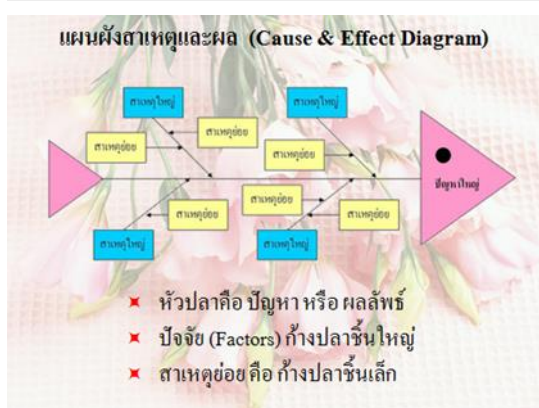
แผนผังสาเหตุและผล (Cause & Effect Diagram)

สาเหตุใหญ่

สาเหตุใหญ่

สาเหตุย่อย

สาเหตุย่อย

สาเหตุย่อย

สาเหตุย่อย

ปัญหาใหญ่

สาเหตุย่อย

สาเหตุย่อย

สาเหตุใหญ่

สาเหตุใหญ่

หัวปลาคือ ปัญหา หรือ ผลลัพธ์

ปัจจัย (Factors) ก้างปลาชิ้นใหญ่

สาเหตุย่อย คือ ก้างปลาชิ้นเล็ก